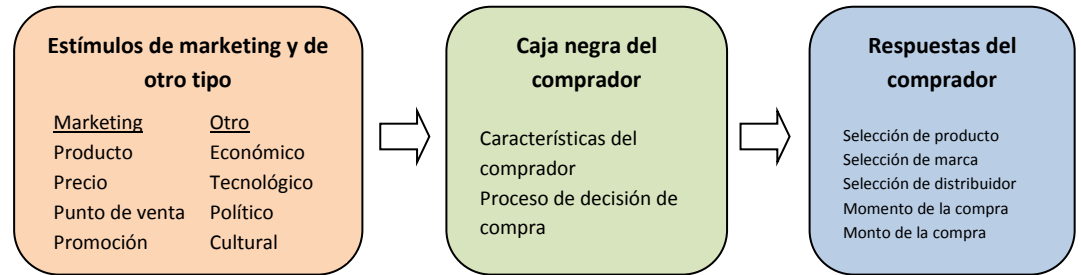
Estímulos de marketing y de otro tipo

| Marketing | Otro |
|---|---|
| Producto | Económico |
| Precio | Tecnológico |
| Punto de venta | Político |
| Promoción | Cultural |

Caja negra del comprador

Características del comprador
Proceso de decisión de compra

Respuestas del comprador

Selección de producto
Selección de marca
Selección de distribuidor
Momento de la compra
Monto de la compra